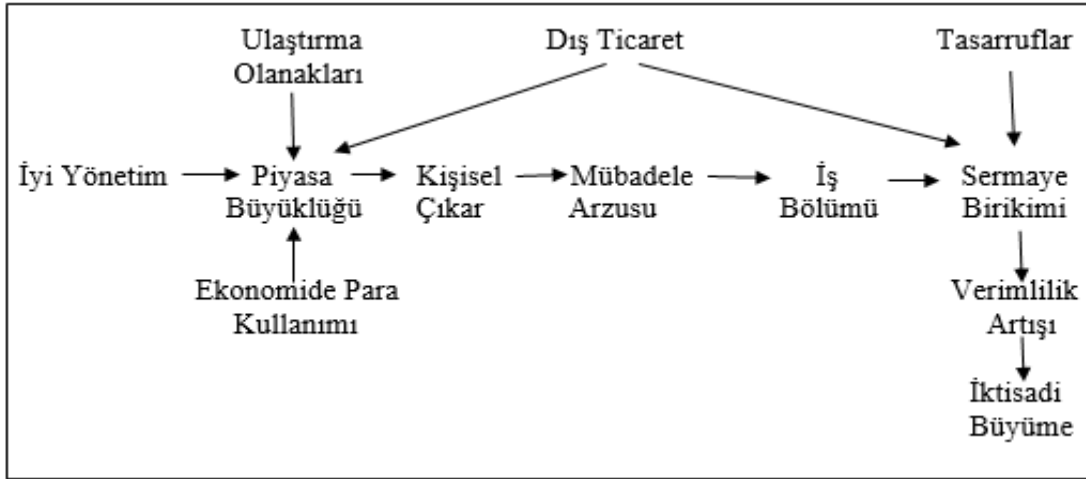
Ulaştırma Olanakları

Dış Ticaret

Tasarruflar

İyi Yönetim

Piyasa Büyüklüğü

Kişisel Çıkar

Mübadele Arzusu

İş Bölümü

Sermaye Birikimi

Ekonomide Para Kullanımı

Verimlilik Artışı

İktisadi Büyüme